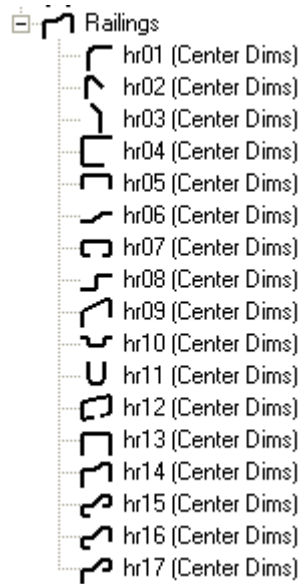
Railings
hr01 (Center Dims)
hr02 (Center Dims)
hr03 (Center Dims)
hr04 (Center Dims)
hr05 (Center Dims)
hr06 (Center Dims)
hr07 (Center Dims)
hr08 (Center Dims)
hr09 (Center Dims)
hr10 (Center Dims)
hr11 (Center Dims)
hr12 (Center Dims)
hr13 (Center Dims)
hr14 (Center Dims)
hr15 (Center Dims)
hr16 (Center Dims)
hr17 (Center Dims)